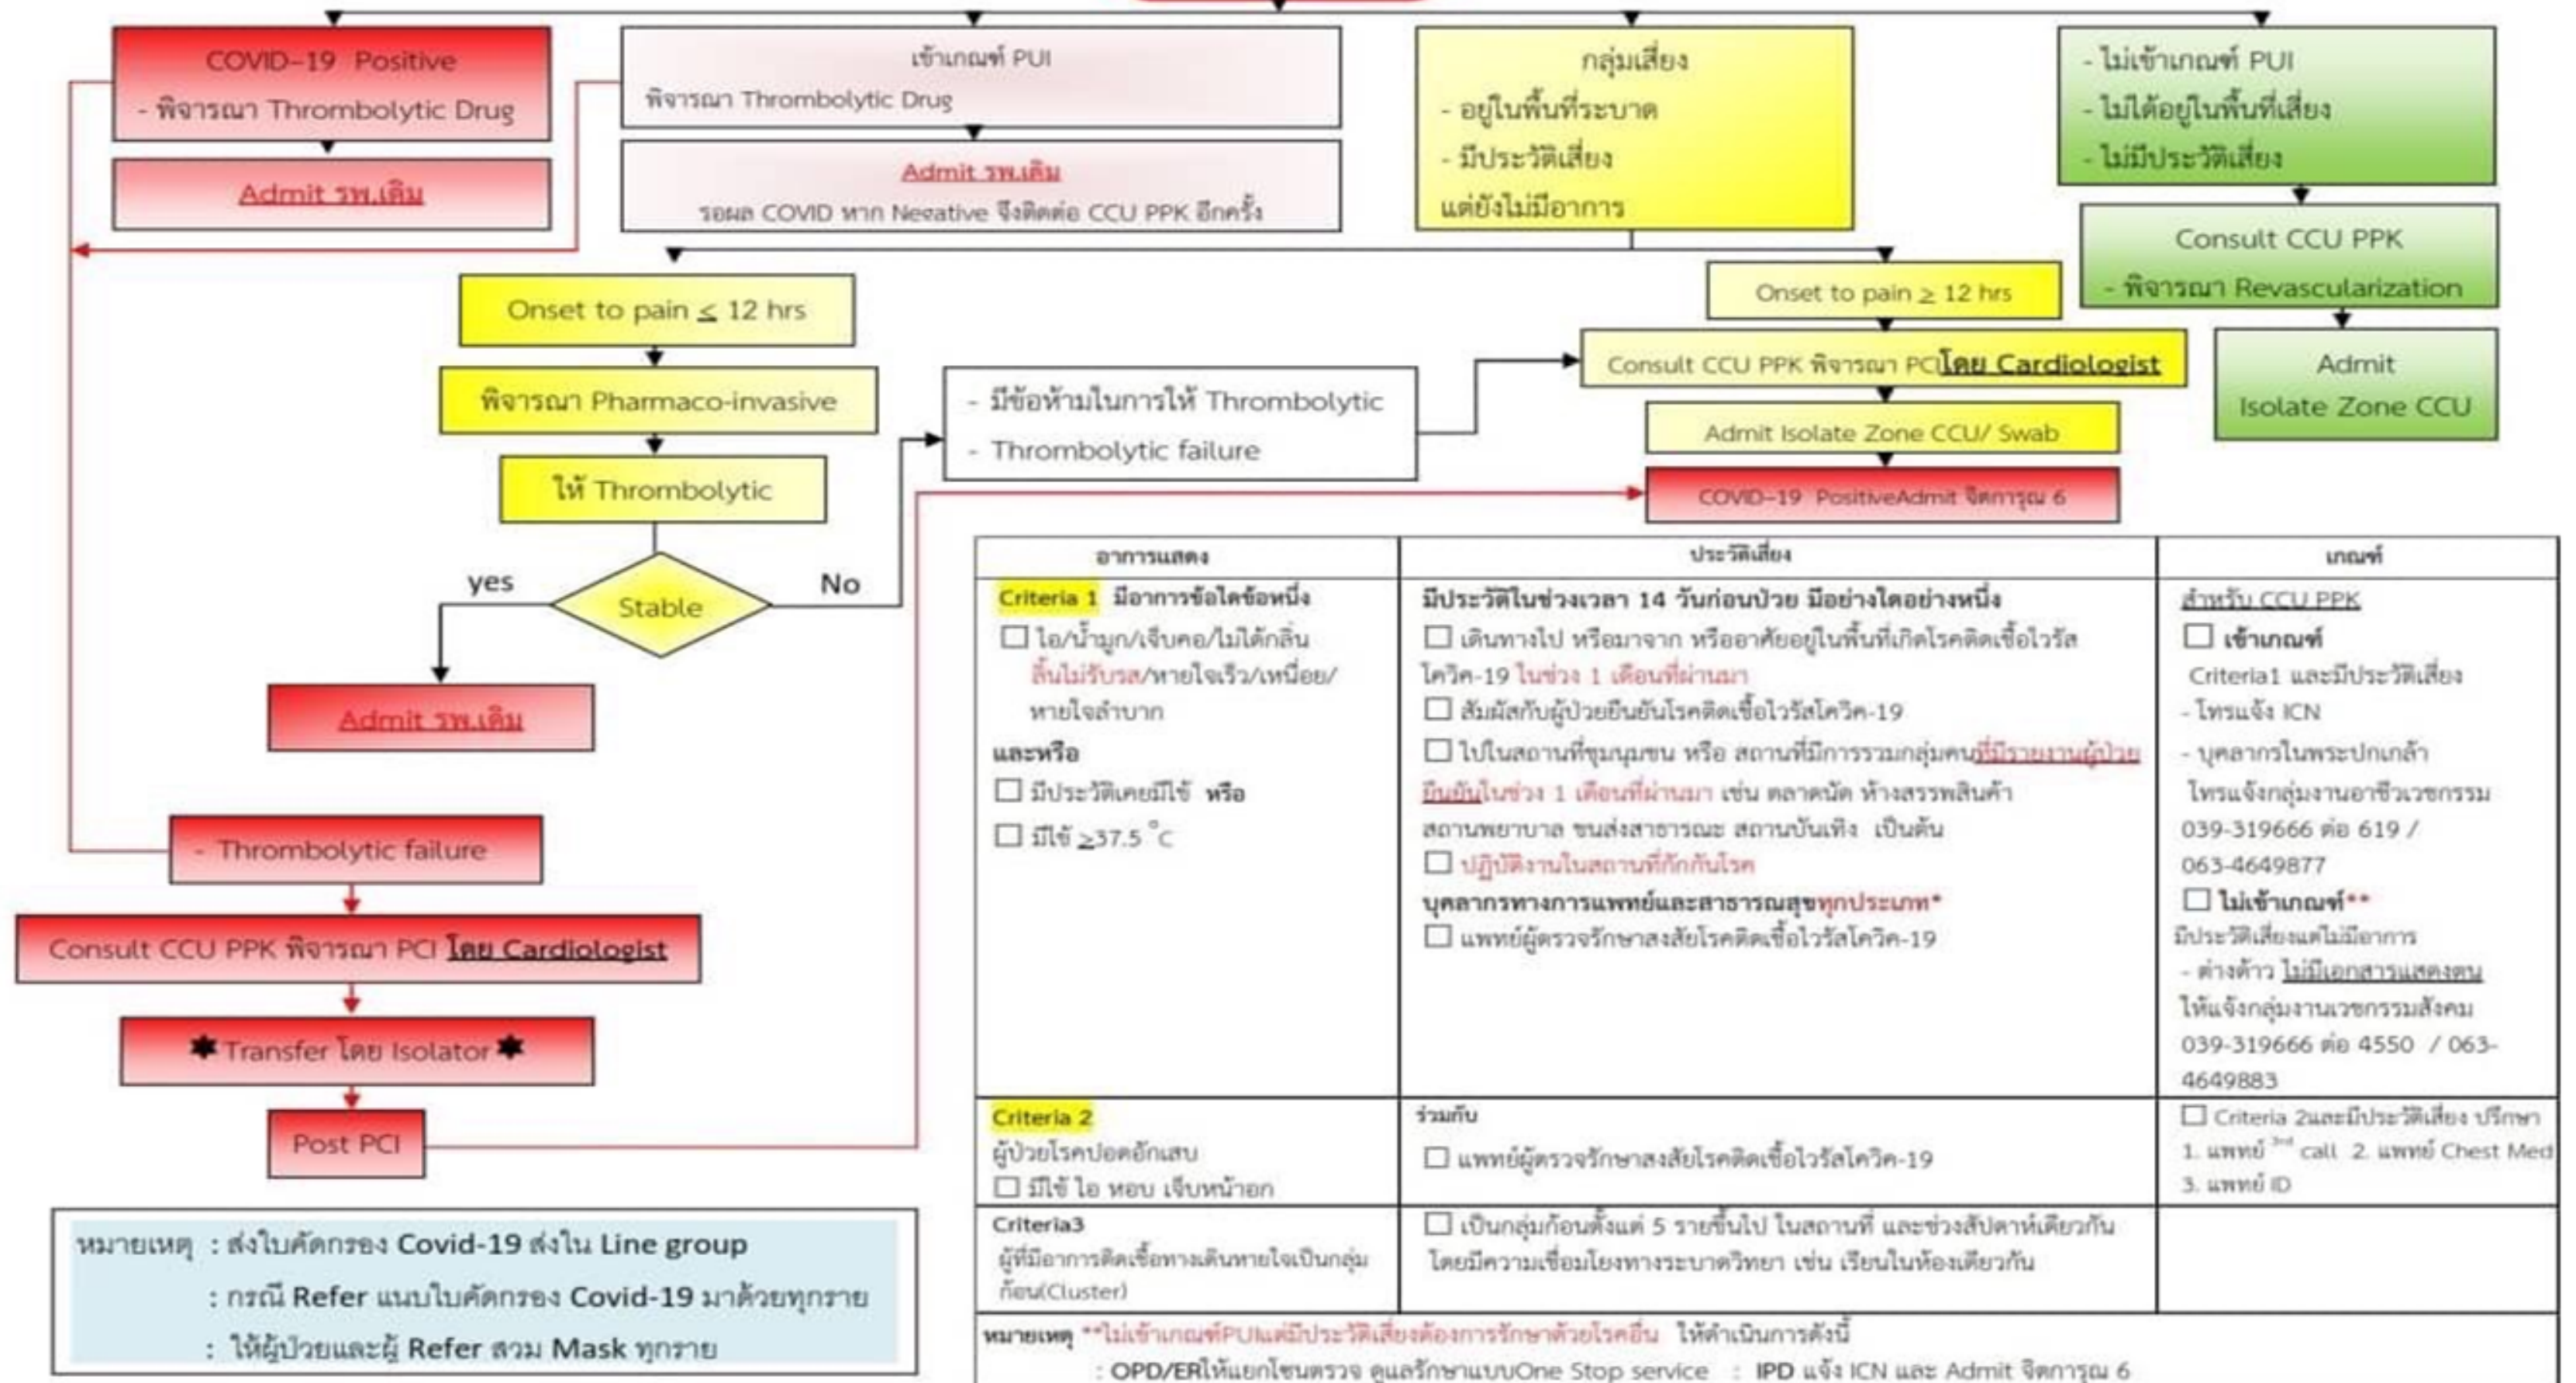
COVID-19 Positive
- พิจารณา Thrombolytic Drug

Admit รพ.เดิม

เข้าเกณฑ์ PUI
พิจารณา Thrombolytic Drug

Admit รพ.เดิม
รอผล COVID หาก Negative จึงติดต่อ CCU PPK อีกครั้ง

กลุ่มเสี่ยง
- อยู่ในพื้นที่ระบาด
- มีประวัติเสี่ยง
แต่ยังไม่มีอาการ

- ไม่เข้าเกณฑ์ PUI
- ไม่ได้อยู่ในพื้นที่เสี่ยง
- ไม่มีประวัติเสี่ยง

Consult CCU PPK
- พิจารณา Revascularization

Admit
Isolate Zone CCU

Onset to pain $\leq$ 12 hrs

พิจารณา Pharmaco-invasive

ให้ Thrombolytic

Stable

yes

No

Admit รพ.เดิม

- มีข้อห้ามในการให้ Thrombolytic
- Thrombolytic failure

Onset to pain $\geq$ 12 hrs

Consult CCU PPK พิจารณา PCI โดย Cardiologist

Admit Isolate Zone CCU/ Swab

COVID-19 PositiveAdmit จิตการุณ 6

- Thrombolytic failure

Consult CCU PPK พิจารณา PCI โดย Cardiologist

Transfer โดย Isolator

Post PCI

หมายเหตุ : ส่งใบคัดกรอง Covid-19 ส่งใน Line group
: กรณี Refer แนบใบคัดกรอง Covid-19 มาด้วยทุกราย
: ให้ผู้ป่วยและผู้ Refer สวม Mask ทุกราย

| อาการแสดง | ประวัติเสี่ยง | เกณฑ์ |
|---|---|---|
| Criteria 1 มีอาการข้อใดข้อหนึ่ง ☐ ไอ/น้ำมูก/เจ็บคอ/ไม่ได้กลิ่น ลิ้นไม่รับรส/หายใจเร็ว/เหนื่อย/หายใจลำบาก และหรือ ☐ มีประวัติเคยมีไข้ หรือ ☐ มีไข้ $\geq 37.5\ ^{\circ}C$ | มีประวัติในช่วงเวลา 14 วันก่อนป่วย มีอย่างใดอย่างหนึ่ง ☐ เดินทางไป หรือมาจาก หรืออาศัยอยู่ในพื้นที่เกิดโรคติดเชื้อไวรัสโควิด-19 ในช่วง 1 เดือนที่ผ่านมา ☐ สัมผัสกับผู้ป่วยยืนยันโรคติดเชื้อไวรัสโควิด-19 ☐ ไปในสถานที่ชุมนุมชน หรือ สถานที่มีการรวมกลุ่มคนที่มีรายงานผู้ป่วยยืนยันในช่วง 1 เดือนที่ผ่านมา เช่น ตลาดนัด ห้างสรรพสินค้า สถานพยาบาล ขนส่งสาธารณะ สถานบันเทิง เป็นต้น ☐ ปฏิบัติงานในสถานที่กักกันโรค บุคลากรทางการแพทย์และสาธารณสุขทุกประเภท* ☐ แพทย์ผู้ตรวจรักษาสงสัยโรคติดเชื้อไวรัสโควิด-19 | สำหรับ CCU PPK ☐ เข้าเกณฑ์ Criteria1 และมีประวัติเสี่ยง - โทรแจ้ง ICN - บุคลากรในพระปกเกล้า โทรแจ้งกลุ่มงานอาชีวเวชกรรม 039-319666 ต่อ 619 / 063-4649877 ☐ ไม่เข้าเกณฑ์** มีประวัติเสี่ยงแต่ไม่มีอาการ - ต่างด้าว ไม่มีเอกสารแสดงตน ให้แจ้งกลุ่มงานเวชกรรมสังคม 039-319666 ต่อ 4550 / 063-4649883 |
| Criteria 2 ผู้ป่วยโรคปอดอักเสบ ☐ มีไข้ ไอ หอบ เจ็บหน้าอก | ร่วมกับ ☐ แพทย์ผู้ตรวจรักษาสงสัยโรคติดเชื้อไวรัสโควิด-19 | ☐ Criteria 2และมีประวัติเสี่ยง ปรึกษา 1. แพทย์ $3^{rd}$ call 2. แพทย์ Chest Med 3. แพทย์ ID |
| Criteria3 ผู้ที่มีอาการติดเชื้อทางเดินหายใจเป็นกลุ่มก้อน(Cluster) | ☐ เป็นกลุ่มก้อนตั้งแต่ 5 รายขึ้นไป ในสถานที่ และช่วงสัปดาห์เดียวกัน โดยมีความเชื่อมโยงทางระบาดวิทยา เช่น เรียนในห้องเดียวกัน | |

หมายเหตุ **ไม่เข้าเกณฑ์PUIแต่มีประวัติเสี่ยงต้องการรักษาด้วยโรคอื่น ให้ดำเนินการดังนี้
: OPD/ERให้แยกโซนตรวจ ดูแลรักษาแบบOne Stop service : IPD แจ้ง ICN และ Admit จิตการุณ 6